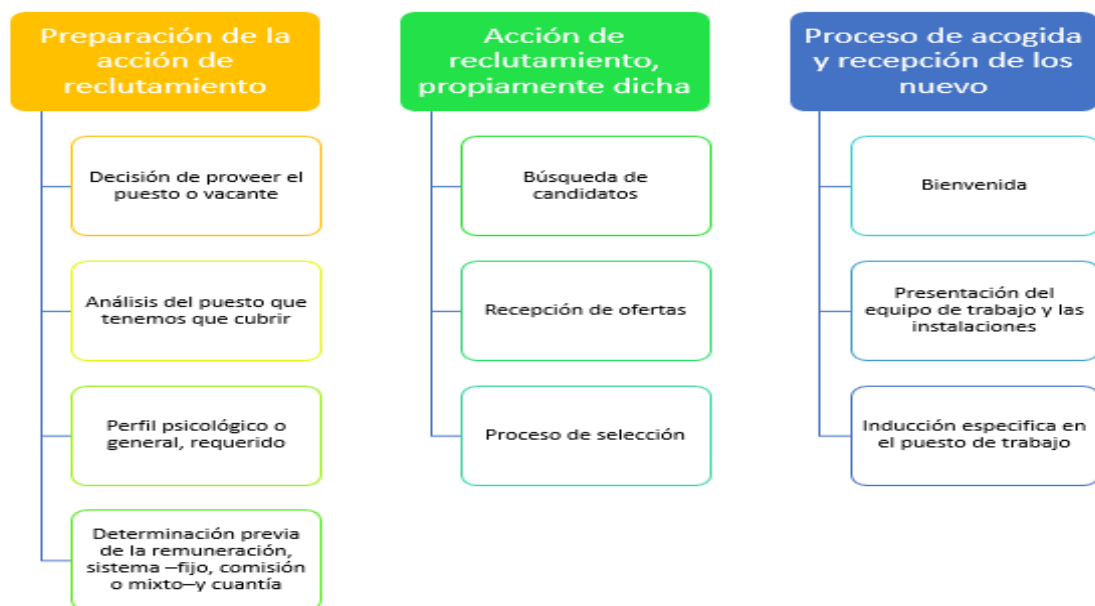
Preparación de la acción de reclutamiento

Decisión de proveer el puesto o vacante

Análisis del puesto que tenemos que cubrir

Perfil psicológico o general, requerido

Determinación previa de la remuneración, sistema –fijo, comisión o mixto–y cuantía

Acción de reclutamiento, propiamente dicha

Búsqueda de candidatos

Recepción de ofertas

Proceso de selección

Proceso de acogida y recepción de los nuevo

Bienvenida

Presentación del equipo de trabajo y las instalaciones

Inducción especifica en el puesto de trabajo